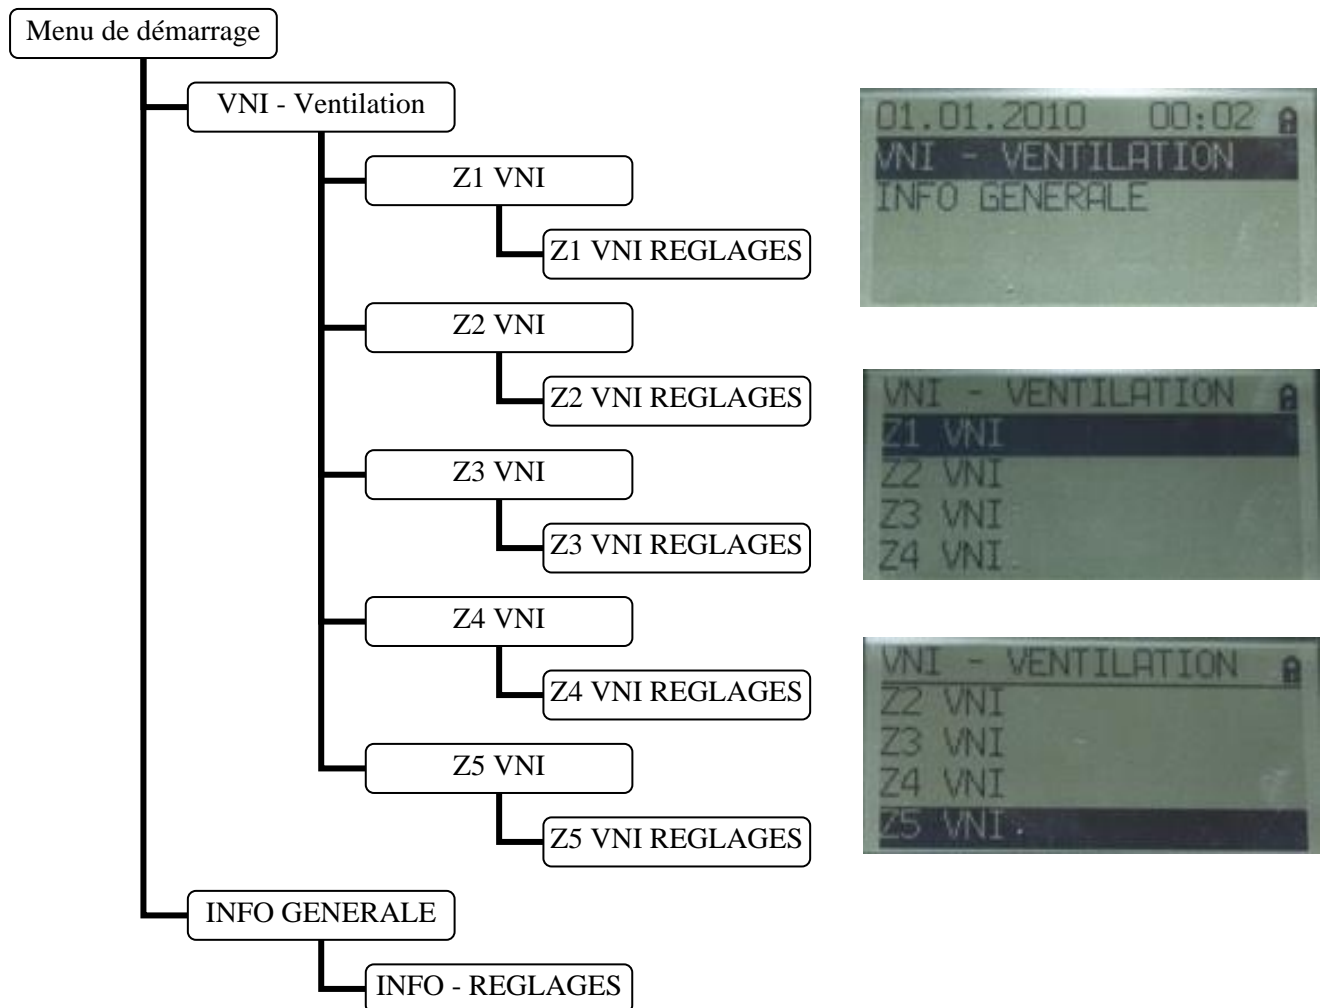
Menu de démarrage

VNI - Ventilation

Z1 VNI

Z1 VNI REGLAGES

Z2 VNI

Z2 VNI REGLAGES

Z3 VNI

Z3 VNI REGLAGES

Z4 VNI

Z4 VNI REGLAGES

Z5 VNI

Z5 VNI REGLAGES

INFO GENERALE

INFO - REGLAGES

01.01.2010 00:02
VNI - VENTILATION
INFO GENERALE

VNI - VENTILATION
Z1 VNI
Z2 VNI
Z3 VNI
Z4 VNI

VNI - VENTILATION
Z2 VNI
Z3 VNI
Z4 VNI
Z5 VNI